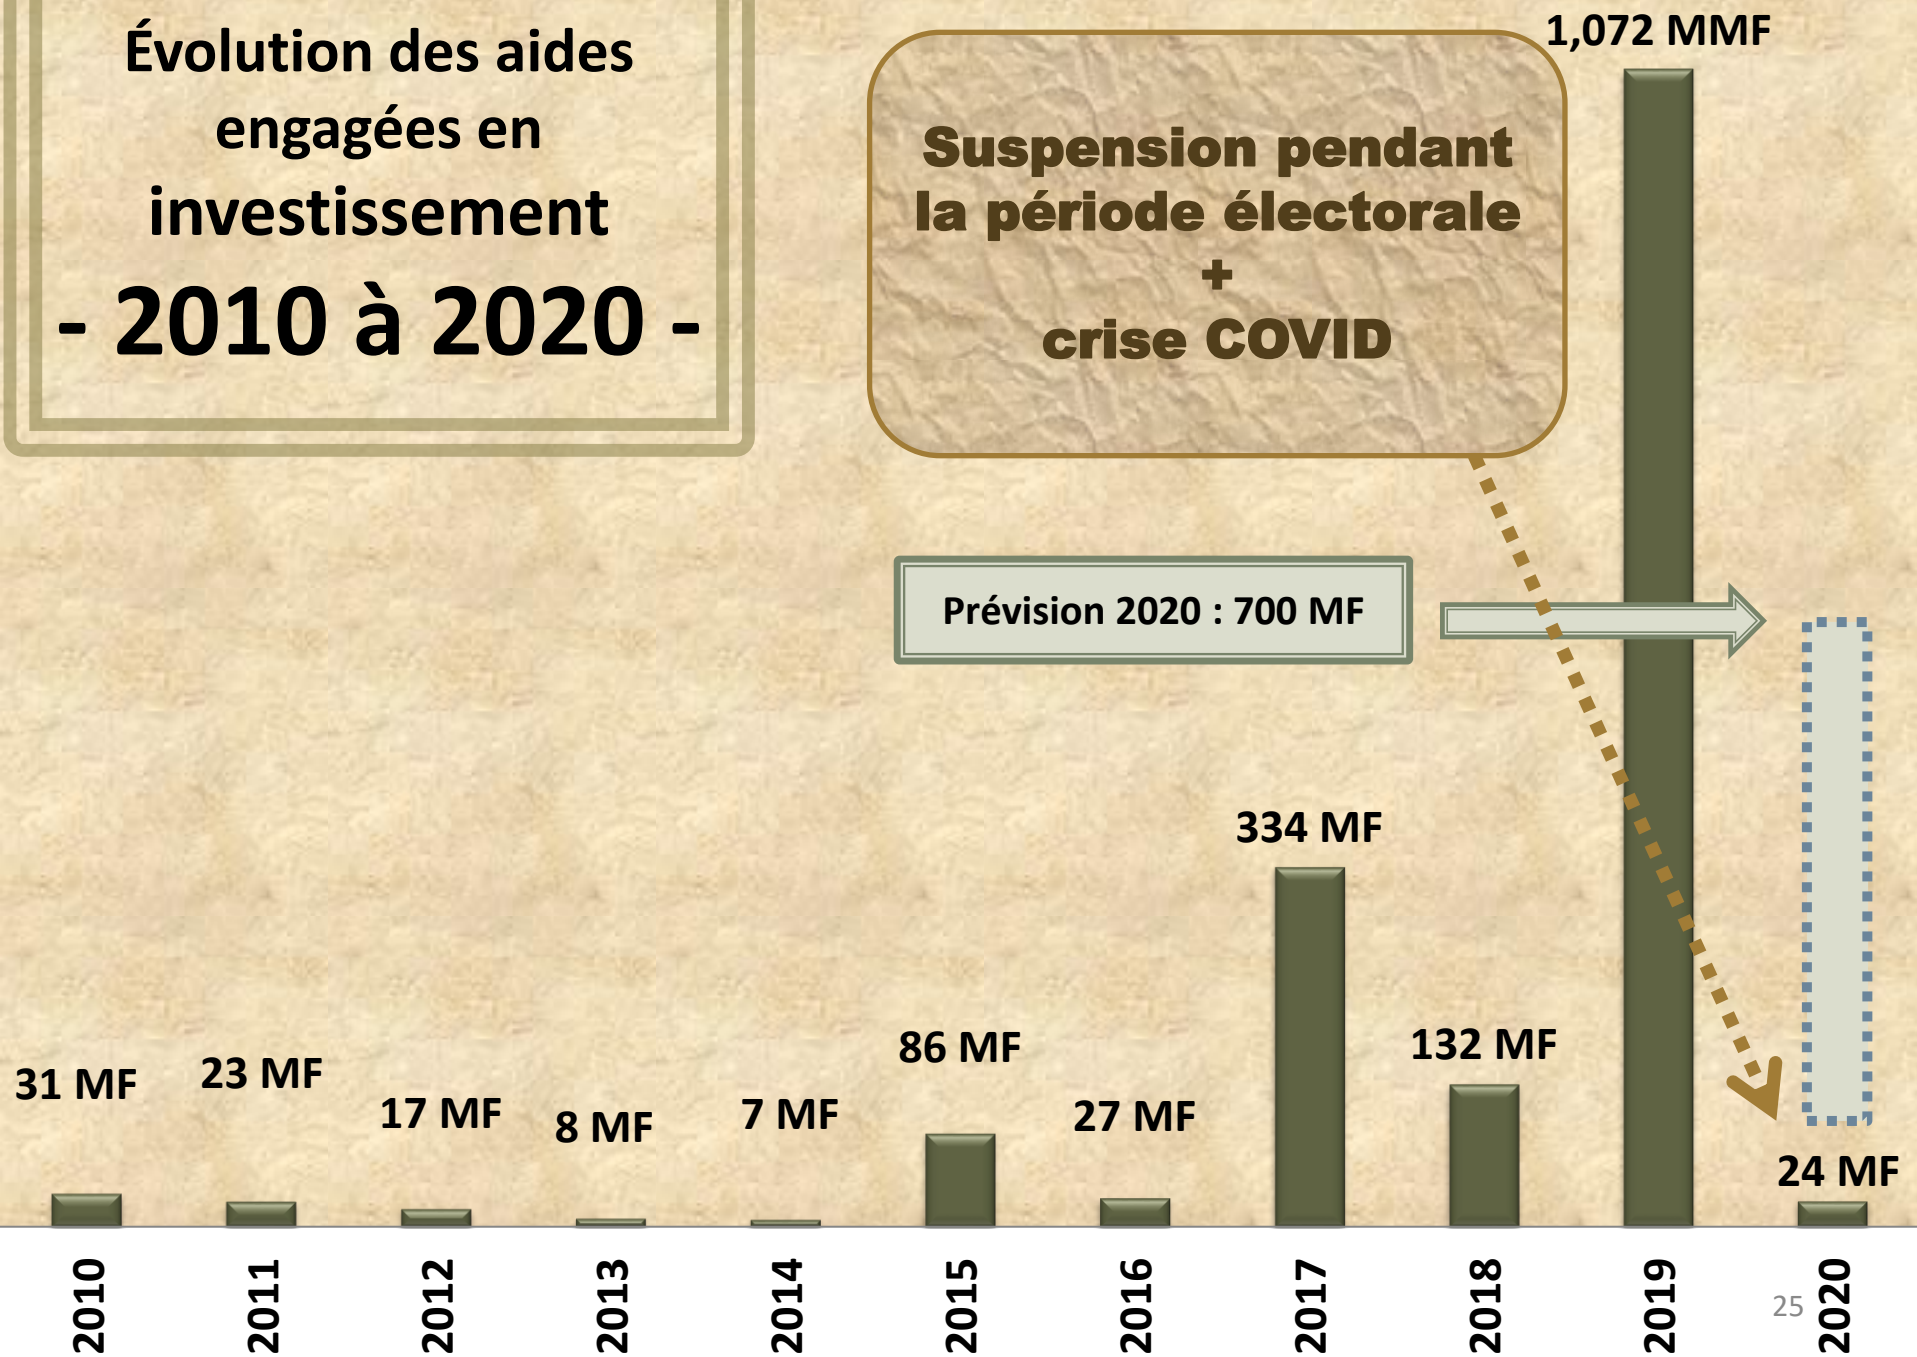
Évolution des aides engagées en investissement

- 2010 à 2020 -

Suspension pendant la période électorale
+
crise COVID

1,072 MMF

Prévision 2020 : 700 MF

334 MF

31 MF

23 MF

17 MF

8 MF

7 MF

86 MF

27 MF

132 MF

24 MF

2010

2011

2012

2013

2014

2015

2016

2017

2018

2019

2020

25